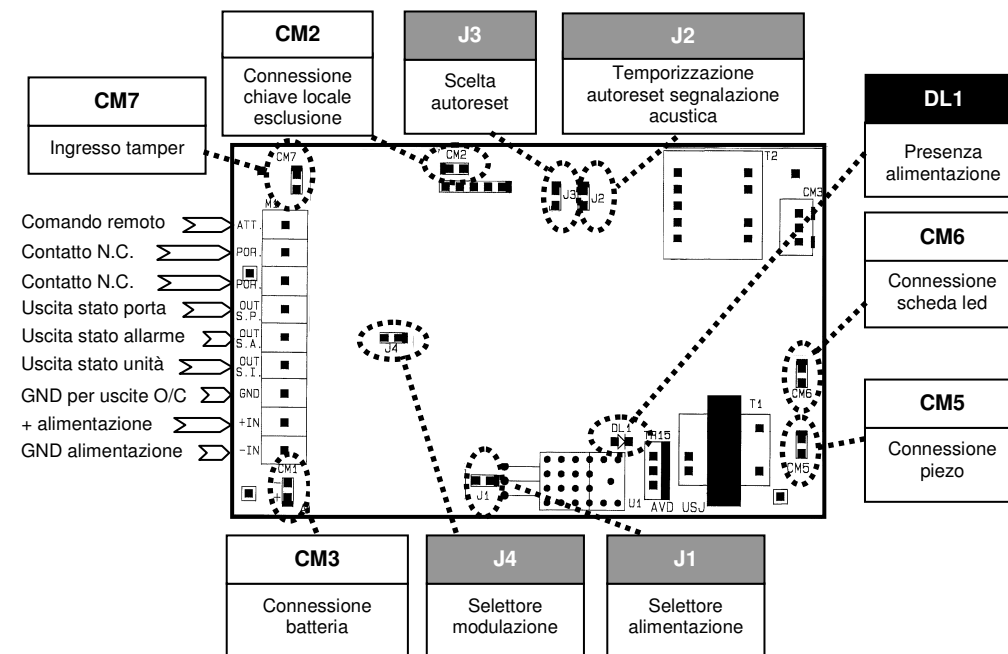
CM2
Connessione chiave locale esclusione

J3
Scelta autoreset

J2
Temporizzazione autoreset segnalazione acustica

CM7
Ingresso tamper

DL1
Presenza alimentazione

CM6
Connessione scheda led

CM5
Connessione piezo

Comando remoto
Contatto N.C.
Contatto N.C.
Uscita stato porta
Uscita stato allarme
Uscita stato unità
GND per uscite O/C
+ alimentazione
GND alimentazione

CM7
CM2
J3
J2
T2
CM3
M1
ATT.
POR.
POR.
OUT S.P.
OUT S.A.
OUT S.I.
GND
+IN
-IN
J4
CM6
DL1
M15
T1
CM5
CM1
+
J1
U1
AVD
USJ

CM3
Connessione batteria

J4
Selettore modulazione

J1
Selettore alimentazione